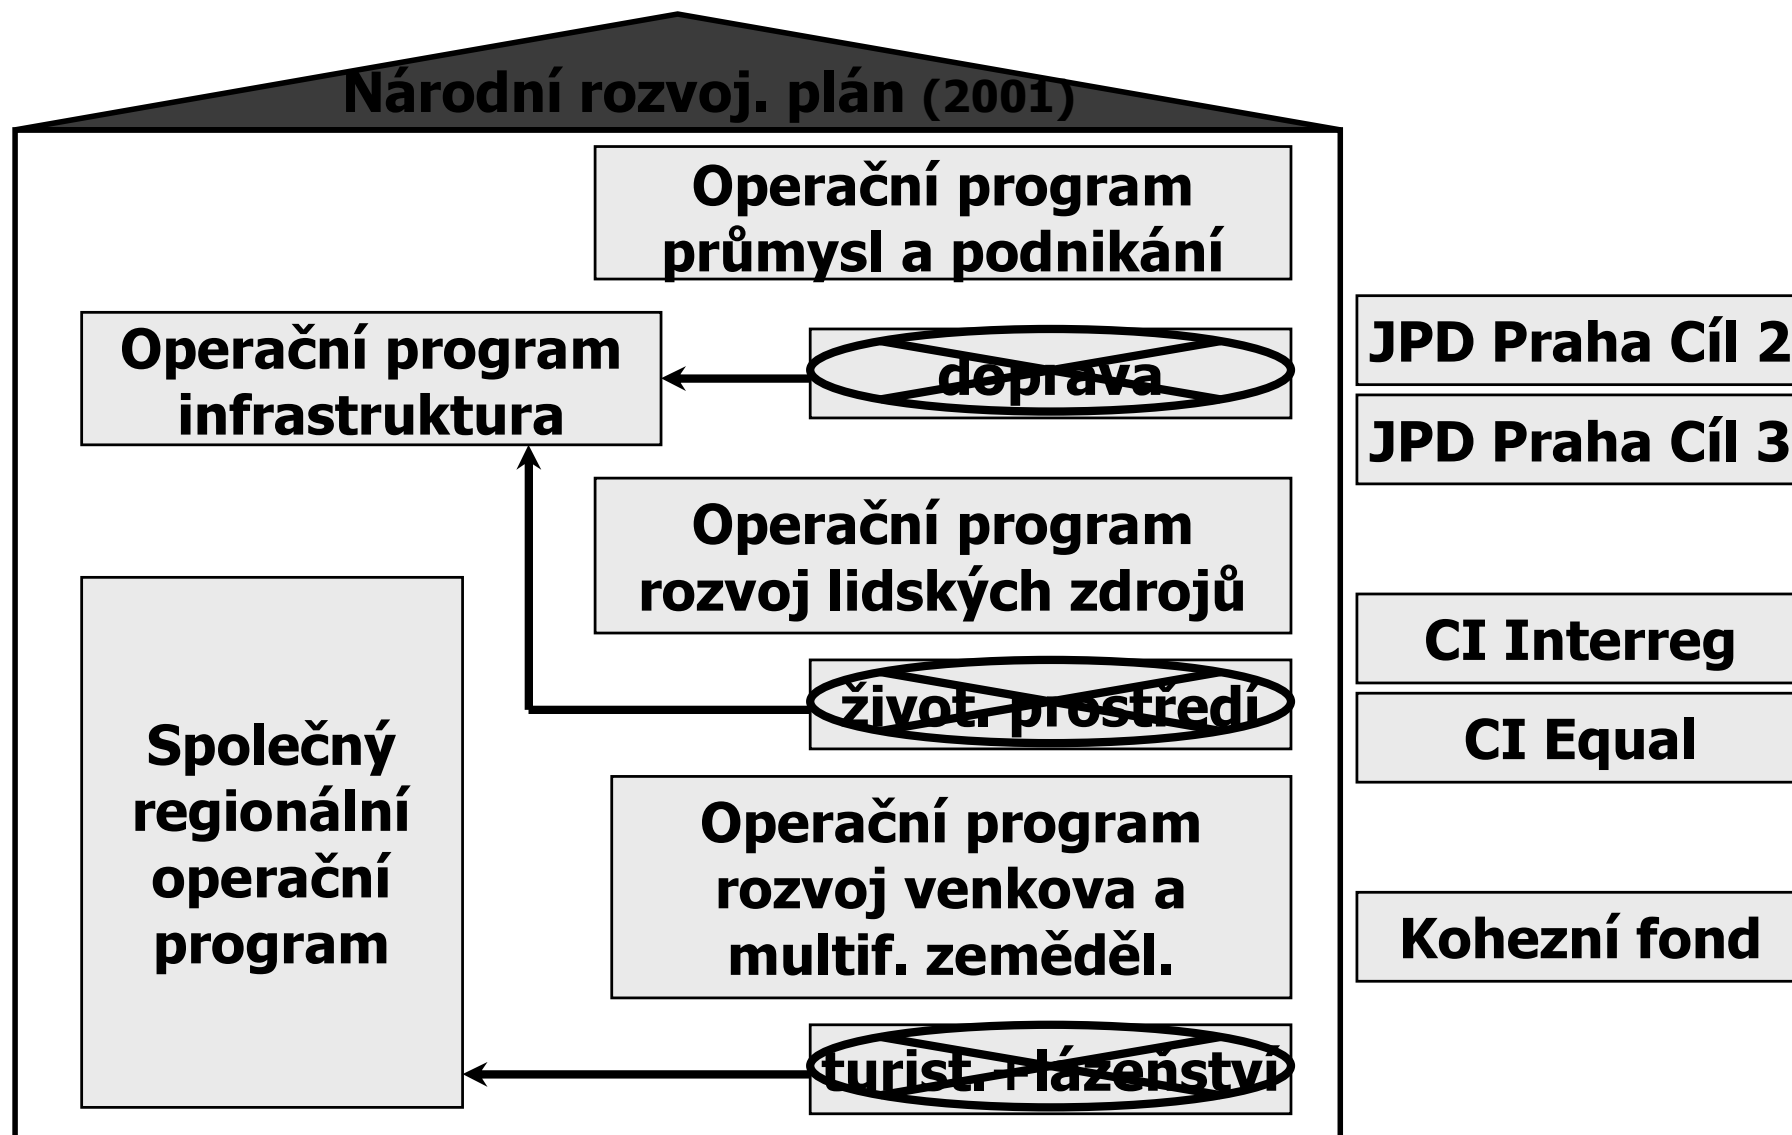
Národní rozvoj. plán (2001)

Operační program průmysl a podnikání

Operační program infrastruktura

doprava

JPD Praha Cíl 2

JPD Praha Cíl 3

Operační program rozvoj lidských zdrojů

život. prostředí

CI Interreg

CI Equal

Společný regionální operační program

Operační program rozvoj venkova a multif. zeměděl.

Kohezní fond

turist. + lázeňství